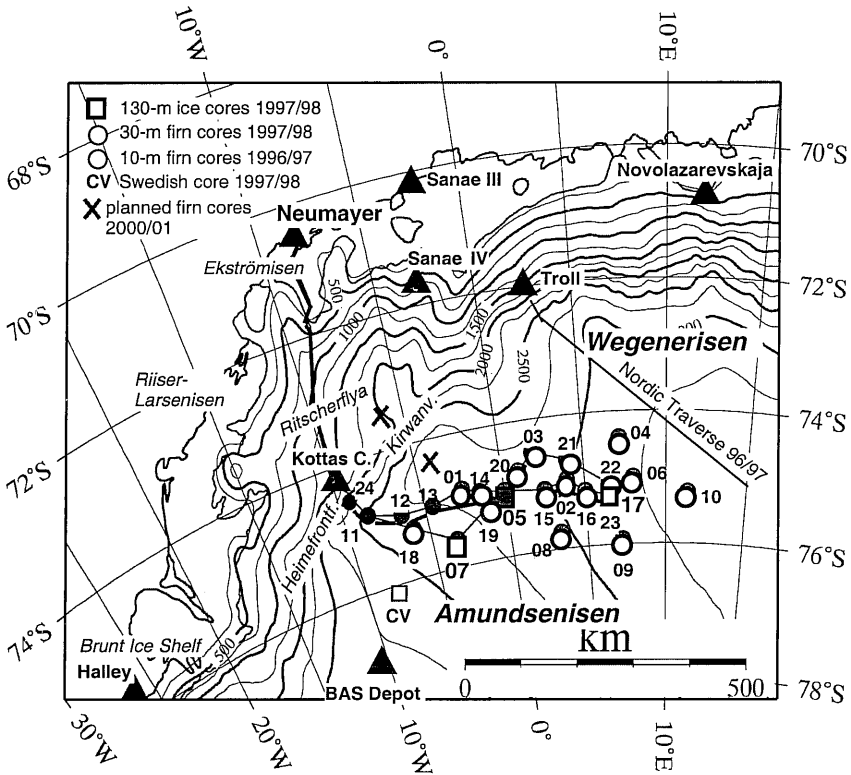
10°W
0°
10°E
130-m ice cores 1997/98
30-m firn cores 1997/98
10-m firn cores 1996/97
CV Swedish core 1997/98
planned firn cores 2000/01
68°S
70°S
Sanae III
Novolazarevskaja
Neumayer
Ekströmisen
Sanae IV
Troll
72°S
70°S
500
1000
1500
2000
2500
Wegenerisen
Riiser-Larsenisen
Ritscherflya
Nordic Traverse 96/97
74°S
Kirwanv.
03
21
04
72°S
Kottas C.
20
22
06
24
01
14
02
17
10
12
13
05
15
16
11
19
08
18
07
09
76°S
Heimefrontf.
CV
Amundsenisen
74°S
Brunt Ice Shelf
500
km
Halley
BAS Depot
0
500
78°S
30°W
20°W
10°W
0°
10°E